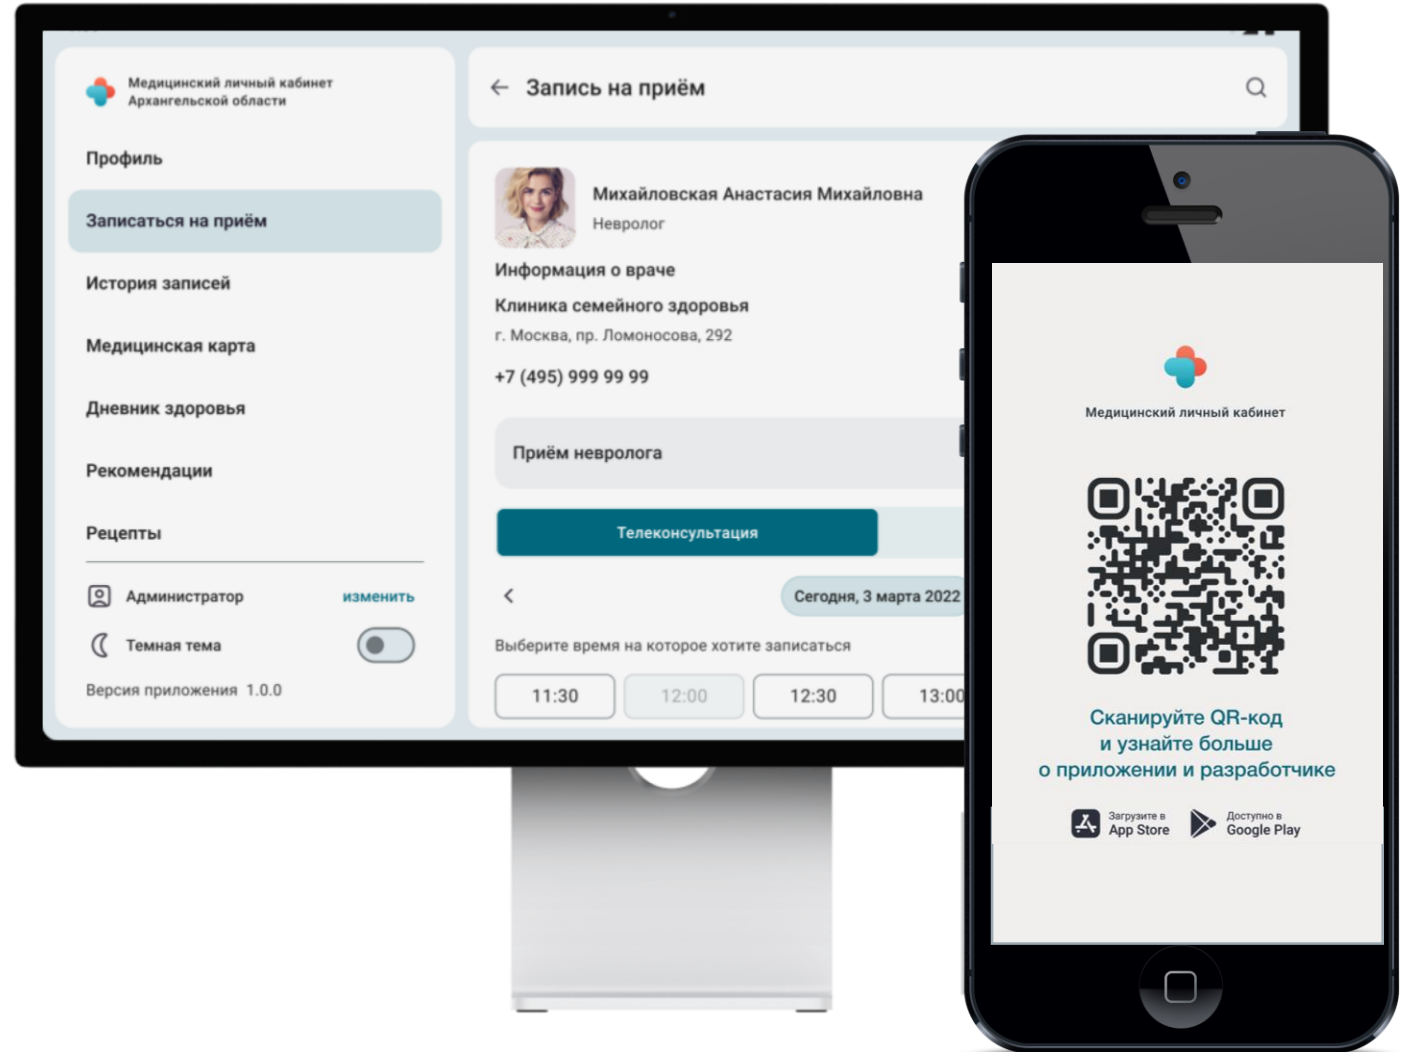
Медицинский личный кабинет Архангельской области

Профиль

Записаться на приём

История записей

Медицинская карта

Дневник здоровья

Рекомендации

Рецепты

Администратор изменить

Темная тема

Версия приложения 1.0.0

Запись на приём

Михайловская Анастасия Михайловна
Невролог

Информация о враче

Клиника семейного здоровья
г. Москва, пр. Ломоносова, 292

+7 (495) 999 99 99

Приём невролога

Телеконсультация

Сегодня, 3 марта 2022

Выберите время на которое хотите записаться

| 11:30 | 12:00 | 12:30 | 13:00 |
|---|---|---|---|

Медицинский личный кабинет

Сканируйте QR-код и узнайте больше о приложении и разработчике

Загрузите в App Store

Доступно в Google Play